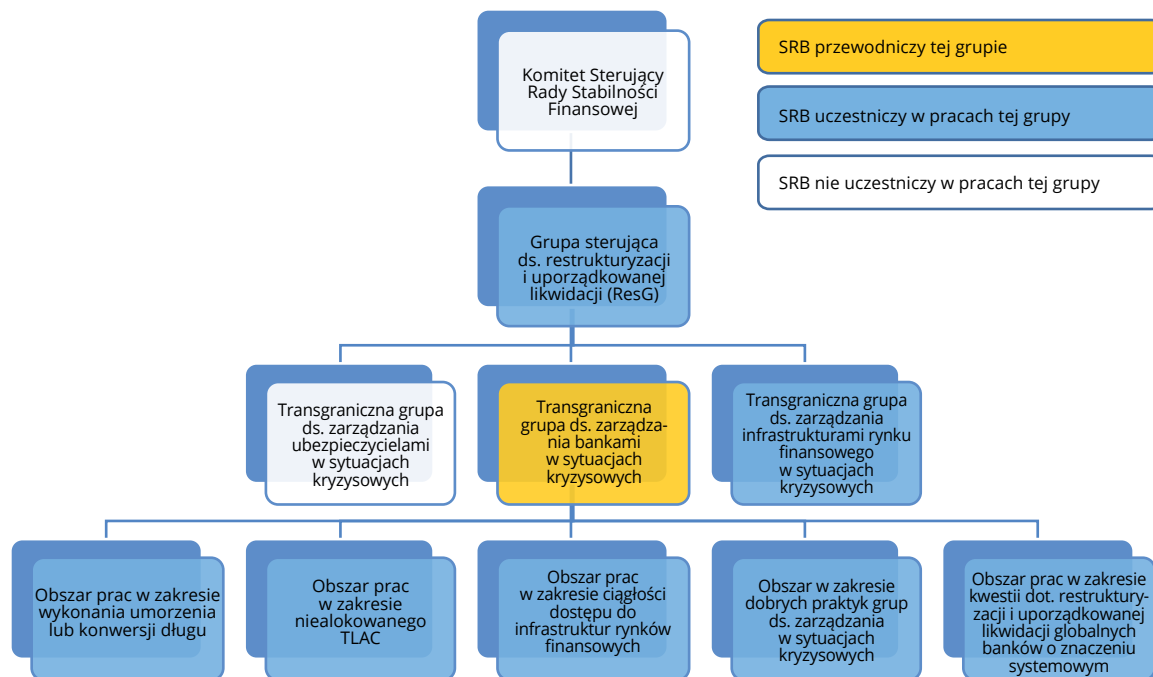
Komitet Sterujący Rady Stabilności Finansowej

SRB przewodniczy tej grupie

SRB uczestniczy w pracach tej grupy

SRB nie uczestniczy w pracach tej grupy

Grupa sterująca ds. restrukturyzacji i uporządkowanej likwidacji (ResG)

Transgraniczna grupa ds. zarządzania ubezpieczycielami w sytuacjach kryzysowych

Transgraniczna grupa ds. zarządzania bankami w sytuacjach kryzysowych

Transgraniczna grupa ds. zarządzania infrastrukturami rynku finansowego w sytuacjach kryzysowych

Obszar prac w zakresie wykonania umorzenia lub konwersji długu

Obszar prac w zakresie niealokowanego TLAC

Obszar prac w zakresie ciągłości dostępu do infrastruktur rynków finansowych

Obszar w zakresie dobrych praktyk grup ds. zarządzania w sytuacjach kryzysowych

Obszar prac w zakresie kwestii dot. restrukturyzacji i uporządkowanej likwidacji globalnych banków o znaczeniu systemowym